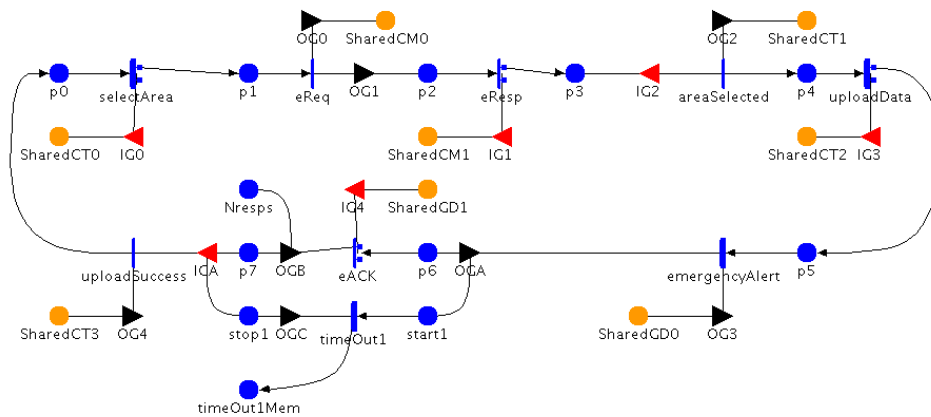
OG0
SharedCM0
OG2
SharedCT1
p0
selectArea
p1
eReq
OG1
p2
eResp
p3
IG2
areaSelected
p4
uploadData
SharedCT0
IG0
SharedCM1
IG1
SharedCT2
IG3
Nresps
IG4
SharedGD1
uploadSuccess
ICA
p7
OGB
eACK
p6
OGA
emergencyAlert
p5
SharedCT3
OG4
stop1
OGC
timeOut1
start1
SharedGD0
OG3
timeOut1Mem